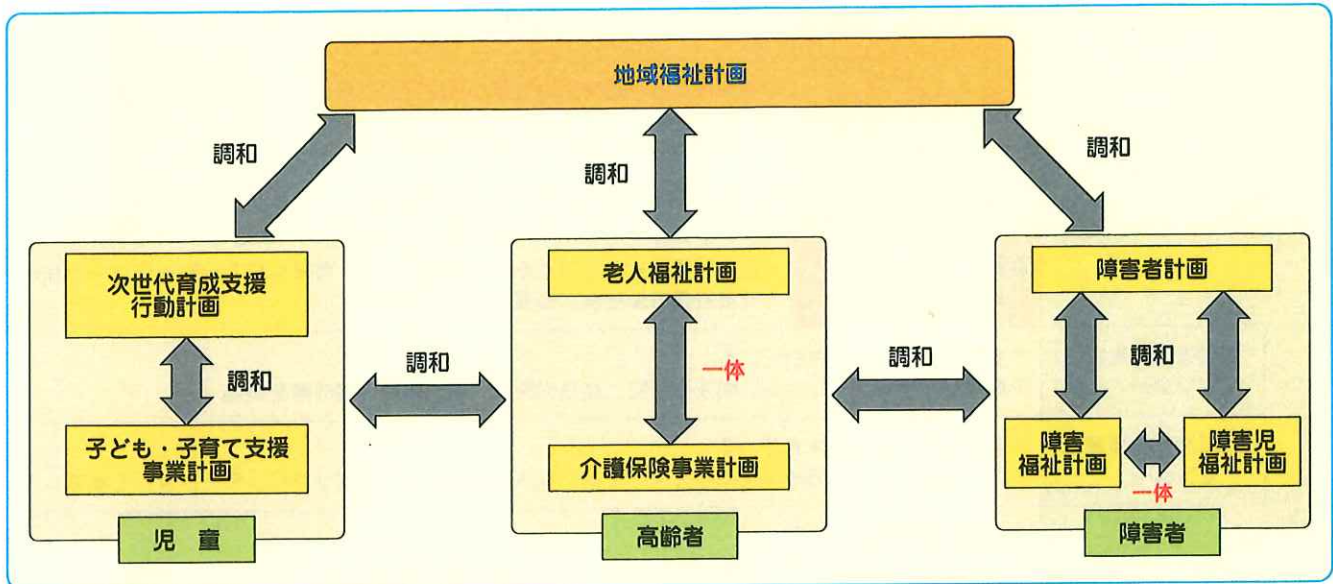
地域福祉計画

調和

調和

調和

次世代育成支援行動計画

調和

子ども・子育て支援事業計画

児童

調和

老人福祉計画

一体

介護保険事業計画

高齢者

調和

障害者計画

調和

障害福祉計画

障害児福祉計画

一体

障害者